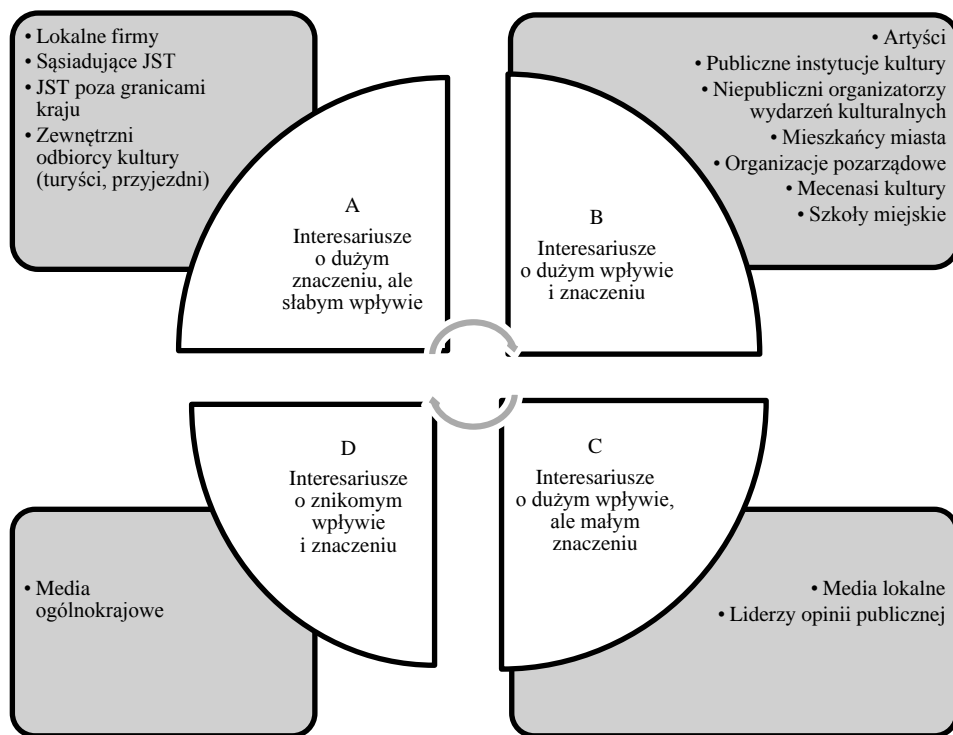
• Lokalne firmy
• Sąsiadujące JST
• JST poza granicami kraju
• Zewnętrzni odbiorcy kultury (turyści, przyjezdni)

• Artyści
• Publiczne instytucje kultury
• Niepubliczni organizatorzy wydarzeń kulturalnych
• Mieszkańcy miasta
• Organizacje pozarządowe
• Mecenasi kultury
• Szkoły miejskie

A
Interesariusze o dużym znaczeniu, ale słabym wpływie

B
Interesariusze o dużym wpływie i znaczeniu

D
Interesariusze o znikomym wpływie i znaczeniu

C
Interesariusze o dużym wpływie, ale małym znaczeniu

• Media ogólnokrajowe

• Media lokalne
• Liderzy opinii publicznej